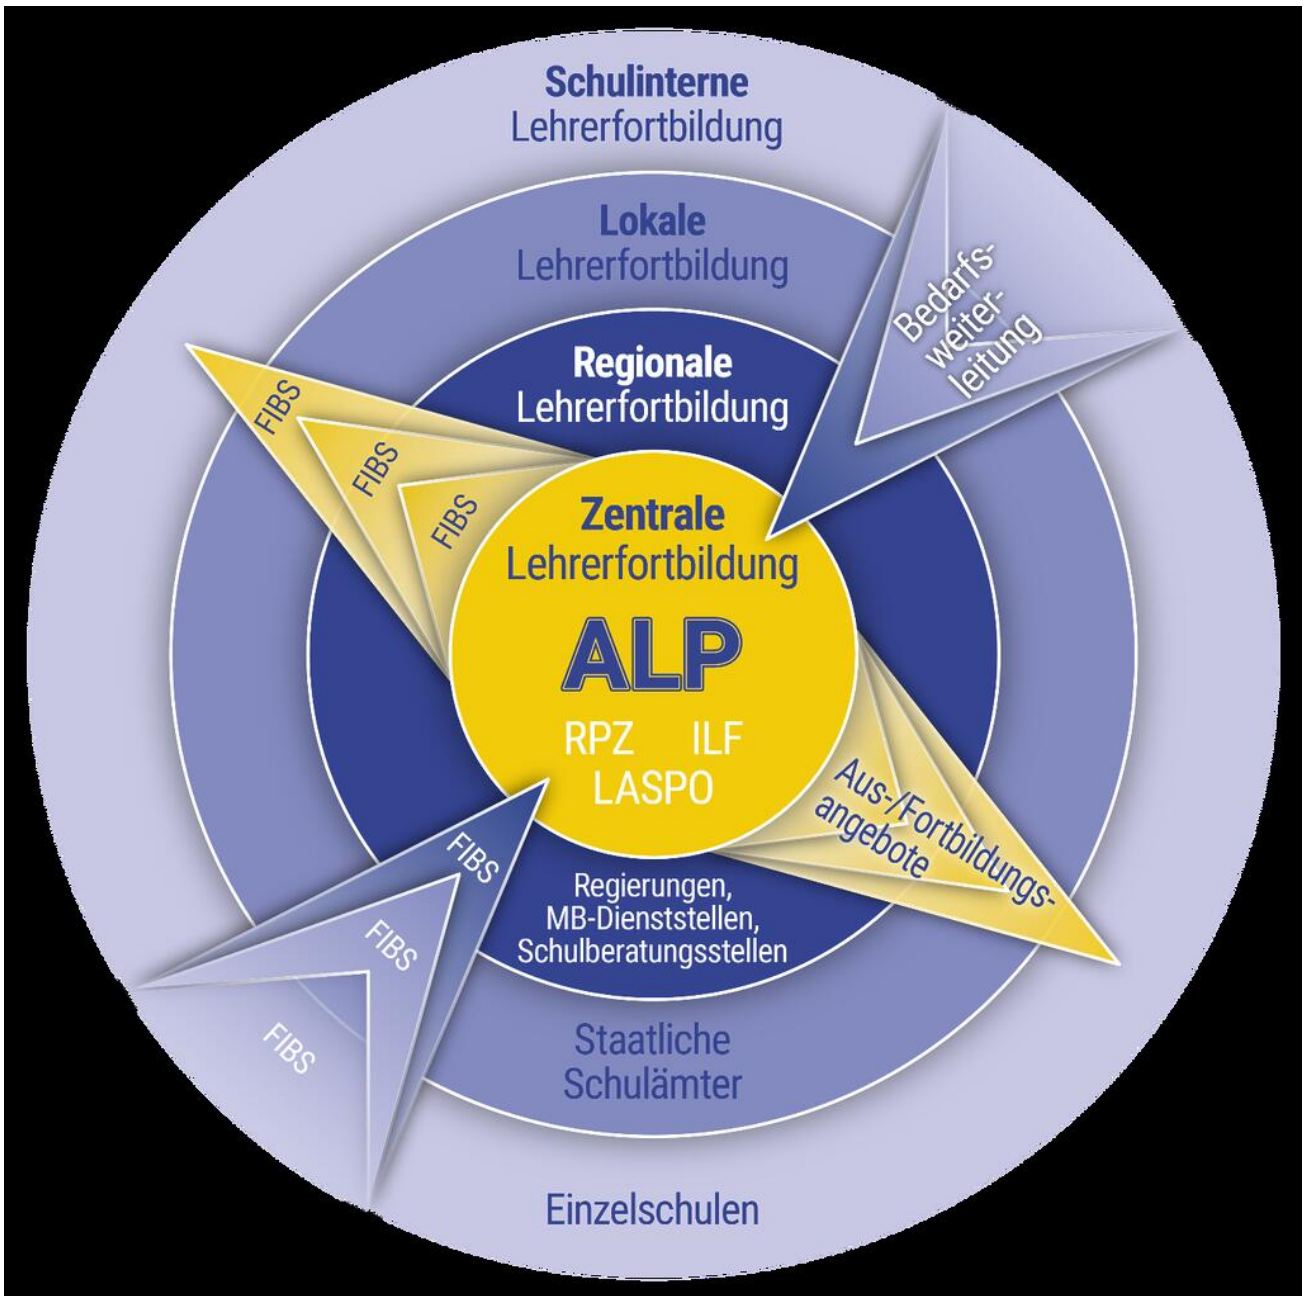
Schulinterne
Lehrerfortbildung

Lokale
Lehrerfortbildung

Regionale
Lehrerfortbildung

Bedarfsweiterleitung

FIBS

FIBS

FIBS

Zentrale
Lehrerfortbildung

ALP

RPZ ILF
LASPO

Aus-/Fortbildungsangebote

FIBS

FIBS

FIBS

Regierungen,
MB-Dienststellen,
Schulberatungsstellen

Staatliche
Schulämter

Einzelschulen